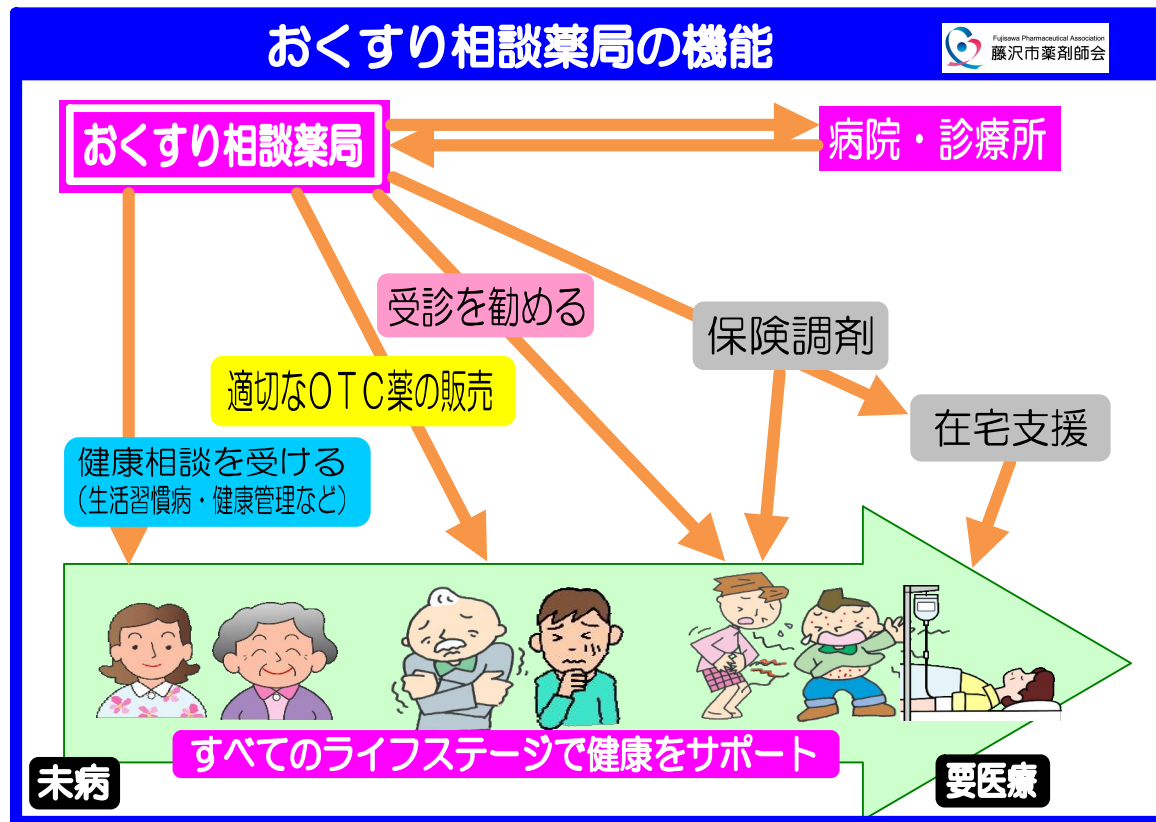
おくすり相談薬局の機能

Fujisawa Pharmaceutical Association
藤沢市薬剤師会

おくすり相談薬局

病院・診療所

受診を勧める

保険調剤

適切なＯＴＣ薬の販売

在宅支援

健康相談を受ける
（生活習慣病・健康管理など）

すべてのライフステージで健康をサポート

未病

要医療